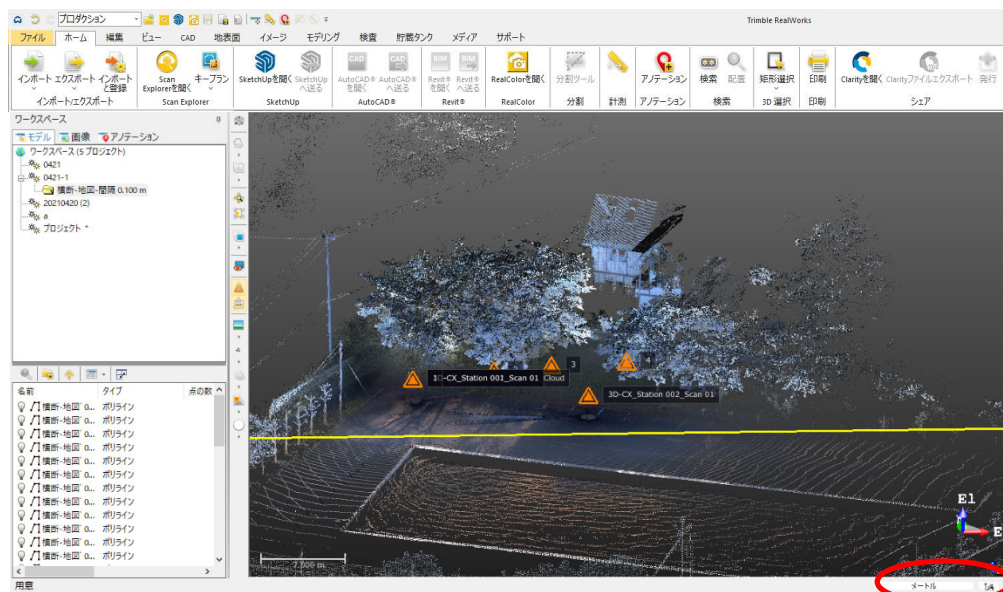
プロダクション
Trimble RealWorks
ファイル ホーム 編集 ビュー CAD 地表面 イメージ モデリング 検査 貯蔵タンク メディア サポート
インポート エクスポート インポートと登録
インポート/エクスポート
Scan Explorerを開く キープラン
Scan Explorer
SketchUpを開く SketchUpへ送る
SketchUp
AutoCAD®を開く AutoCAD®へ送る
AutoCAD®
Revit®を開く Revit®へ送る
Revit®
RealColorを開く
RealColor
分割ツール
分割
計測
アノテーション
アノテーション
検索 配置
検索
矩形選択
3D 選択
印刷
印刷
Clarityを開く Clarityファイルエクスポート 発行
シェア
ワークスペース
モデル 画像 アノテーション
ワークスペース (5 プロジェクト)
0421
0421-1
横断-地図-間隔 0.100 m
20210420 (2)
a
プロジェクト *
名前 タイプ 点の数
横断-地図 0... ポリライン
横断-地図 0... ポリライン
横断-地図 0... ポリライン
横断-地図 0... ポリライン
横断-地図 0... ポリライン
横断-地図 0... ポリライン
横断-地図 0... ポリライン
横断-地図 0... ポリライン
横断-地図 0... ポリライン
横断-地図 0... ポリライン
横断-地図 0... ポリライン
横断-地図 0... ポリライン
横断-地図 0... ポリライン
横断-地図 0... ポリライン
横断-地図 0... ポリライン
3
4
3D-CX_Station 001_Scan 01 Cloud
3D-CX_Station 002_Scan 01
El
E
2.000 m
用意
メートル
1:4